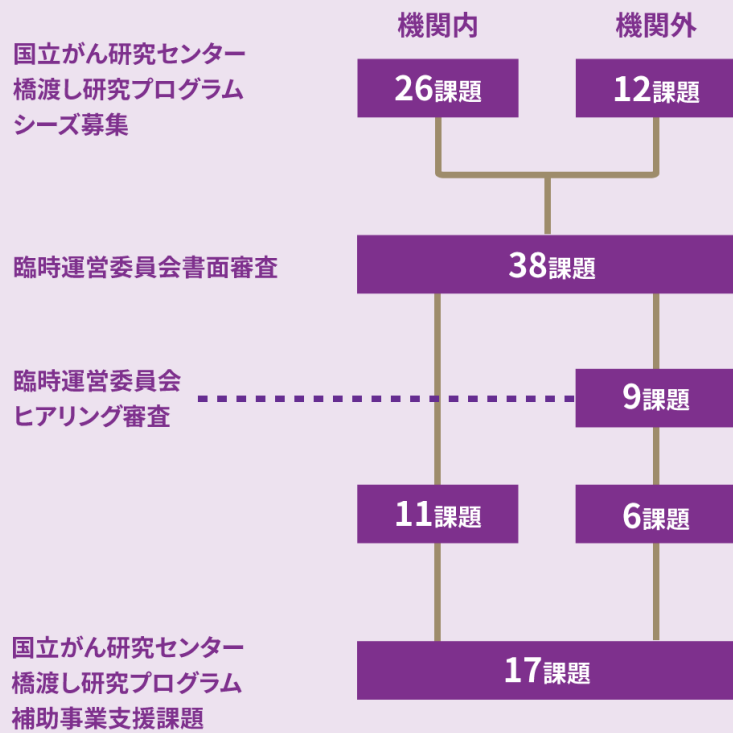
機関内

機関外

国立がん研究センター
橋渡し研究プログラム
シーズ募集

26課題

12課題

臨時運営委員会書面審査

38課題

臨時運営委員会
ヒアリング審査

9課題

11課題

6課題

国立がん研究センター
橋渡し研究プログラム
補助事業支援課題

17課題